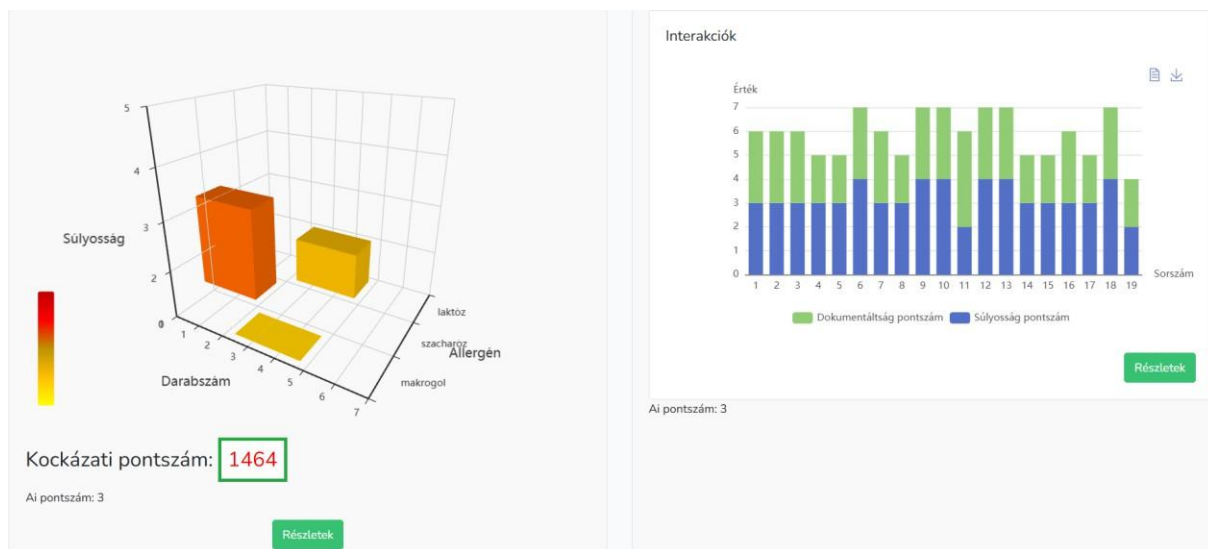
5
4
Súlyosság
3
2
0
1
2
3
4
5
6
7
Darabszám
laktóz
szacharoz
Allergén
makrogol

Kockázati pontszám: 1464

Ai pontszám: 3

Részletek

Interakciók

Érték
7
6
5
4
3
2
1
0
1 2 3 4 5 6 7 8 9 10 11 12 13 14 15 16 17 18 19
Sorszám

Dokumentáltság pontszám
Súlyosság pontszám

Részletek

Ai pontszám: 3